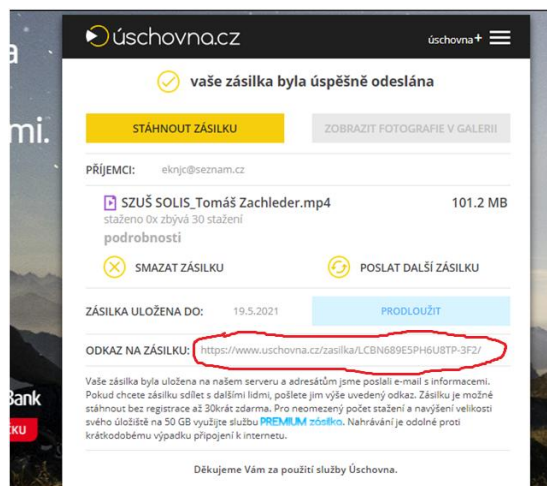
a

mi.

Bank

KU

úschovna.cz

úschovna+

vaše zásilka byla úspěšně odeslána

STÁHNOUT ZÁSILKU

ZOBRAZIT FOTOGRAFIE V GALERII

PŘÍJEMCI: eknjc@seznam.cz

SZUŠ SOLIS_Tomáš Zachleder.mp4 101.2 MB
staženo 0x zbývá 30 stažení
podrobnosti

SMAZAT ZÁSILKU

POSLAT DALŠÍ ZÁSILKU

ZÁSILKA ULOŽENA DO: 19.5.2021

PRODLOUŽIT

ODKAZ NA ZÁSILKU: https://www.uschovna.cz/zasilka/LCBN689E5PH6U8TP-3F2/

Vaše zásilka byla uložena na našem serveru a adresátům jsme poslali e-mail s informacemi. Pokud chcete zásilku sdílet s dalšími lidmi, pošlete jim výše uvedený odkaz. Zásilku je možné stáhnout bez registrace až 30krát zdarma. Pro neomezený počet stažení a navýšení velikosti svého úložiště na 50 GB využijte službu PREMIUM zásilka. Nahrávání je odolné proti krátkodobému výpadku připojení k internetu.

Děkujeme Vám za použití služby Úschovna.